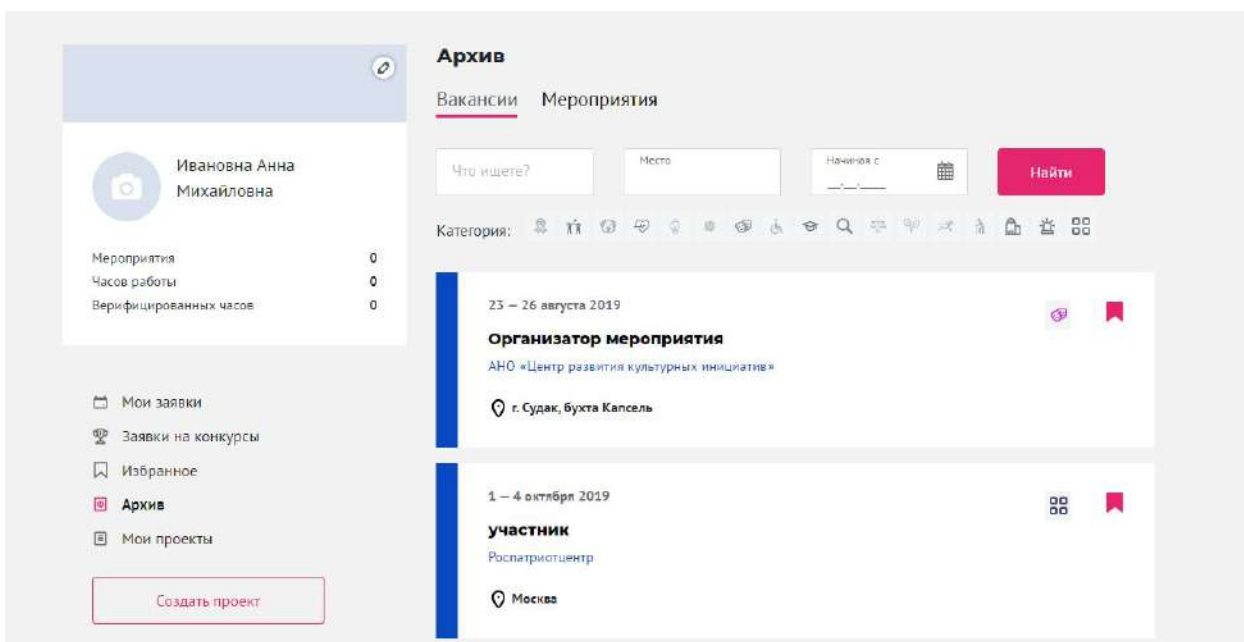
Ивановна Анна Михайловна

| | |
|---|---|
| Мероприятия | 0 |
| Часов работы | 0 |
| Верифицированных часов | 0 |

Мои заявки
Заявки на конкурсы
Избранное
Архив
Мои проекты

Создать проект

Архив

Вакансии Мероприятия

Что ищете?
Место
Начиная с __.__.____
Найти

Категория:

23 – 26 августа 2019
Организатор мероприятия
АНО «Центр развития культурных инициатив»
г. Судак, бухта Капсель

1 – 4 октября 2019
участник
Роспатриотцентр
Москва